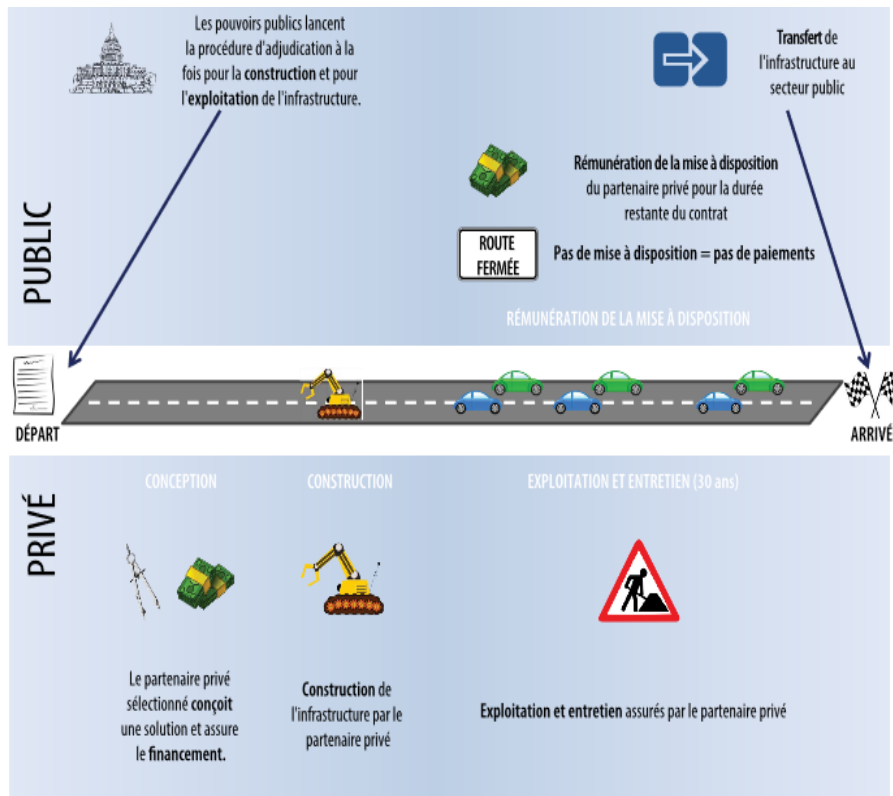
Les pouvoirs publics lancent la procédure d'adjudication à la fois pour la **construction** et pour l'**exploitation** de l'infrastructure.

**Transfert** de l'infrastructure au secteur public

PUBLIC

**Rémunération de la mise à disposition** du partenaire privé pour la durée restante du contrat

ROUTE FERMÉE

Pas de mise à disposition = pas de paiements

RÉMUNÉRATION DE LA MISE À DISPOSITION

DÉPART

ARRIVÉ

PRIVÉ

CONCEPTION

CONSTRUCTION

EXPLOITATION ET ENTRETIEN (30 ans)

Le partenaire privé sélectionné **conçoit** une solution et assure le **financement.**

**Construction** de l'infrastructure par le partenaire privé

**Exploitation et entretien** assurés par le partenaire privé